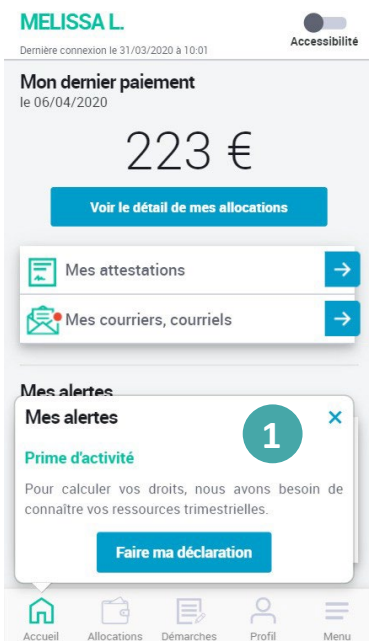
MELISSA L.

Dernière connexion le 31/03/2020 à 10:01

Accessibilité

Mon dernier paiement

le 06/04/2020

223 €

Voir le détail de mes allocations

Mes attestations

Mes courriers, courriels

Mes alertes

Mes alertes

1

×

Prime d'activité

Pour calculer vos droits, nous avons besoin de connaître vos ressources trimestrielles.

Faire ma déclaration

Accueil

Allocations

Démarches

Profil

Menu